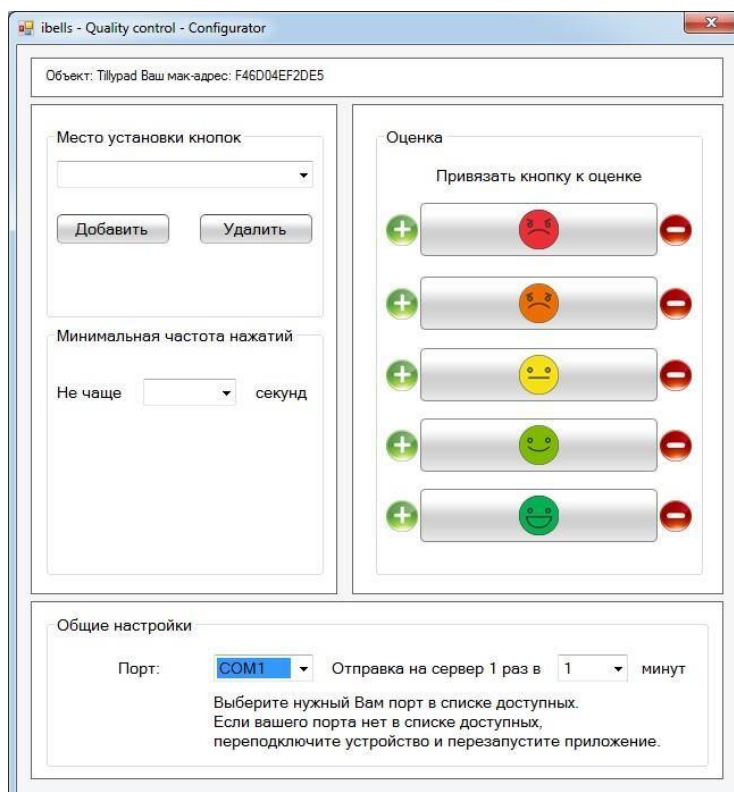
ibells - Quality control - Configurator

Объект: Tillypad Ваш мак-адрес: F46D04EF2DE5

Место установки кнопок

Добавить

Удалить

Минимальная частота нажатий

Не чаще

секунд

Оценка

Привязать кнопку к оценке

Общие настройки

Порт:

COM1

Отправка на сервер 1 раз в

1

минут

Выберите нужный Вам порт в списке доступных.
Если вашего порта нет в списке доступных,
переподключите устройство и перезапустите приложение.